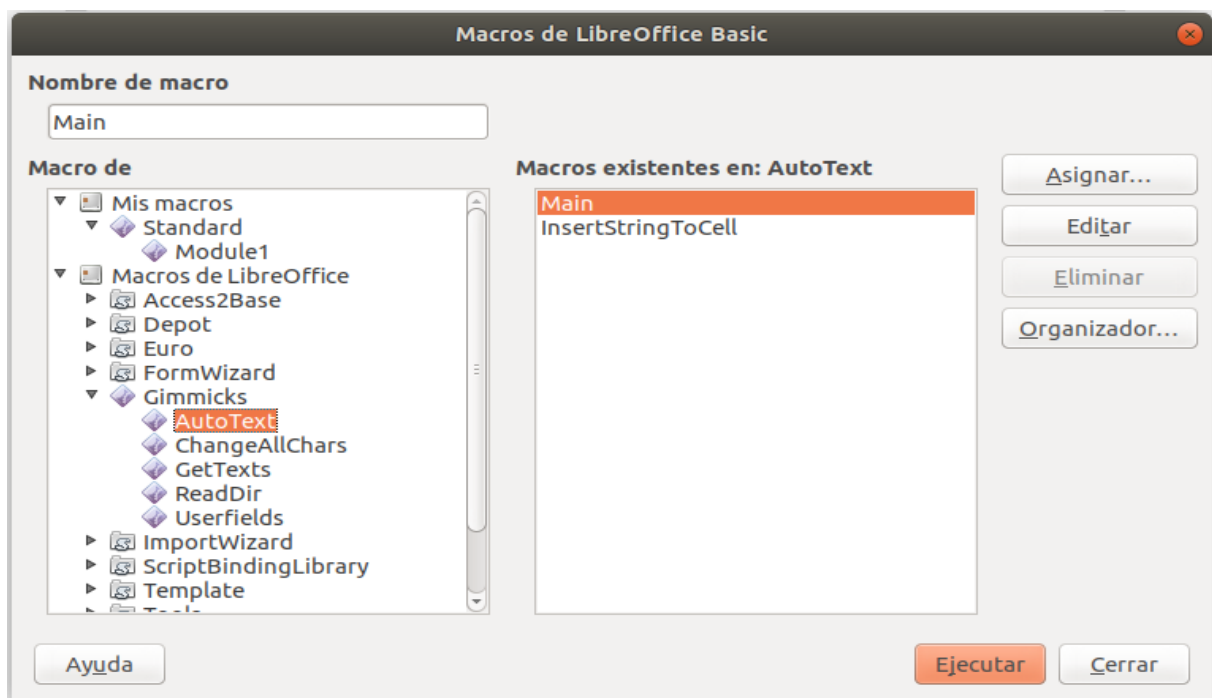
Macros de LibreOffice Basic

Nombre de macro

Main

Macro de

Mis macros
Standard
Module1
Macros de LibreOffice
Access2Base
Depot
Euro
FormWizard
Gimmicks
AutoText
ChangeAllChars
GetTexts
ReadDir
Userfields
ImportWizard
ScriptBindingLibrary
Template
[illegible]

Macros existentes en: AutoText

Main
InsertStringToCell

Asignar...
Editar
Eliminar
Organizador...

Ayuda

Ejecutar
Cerrar